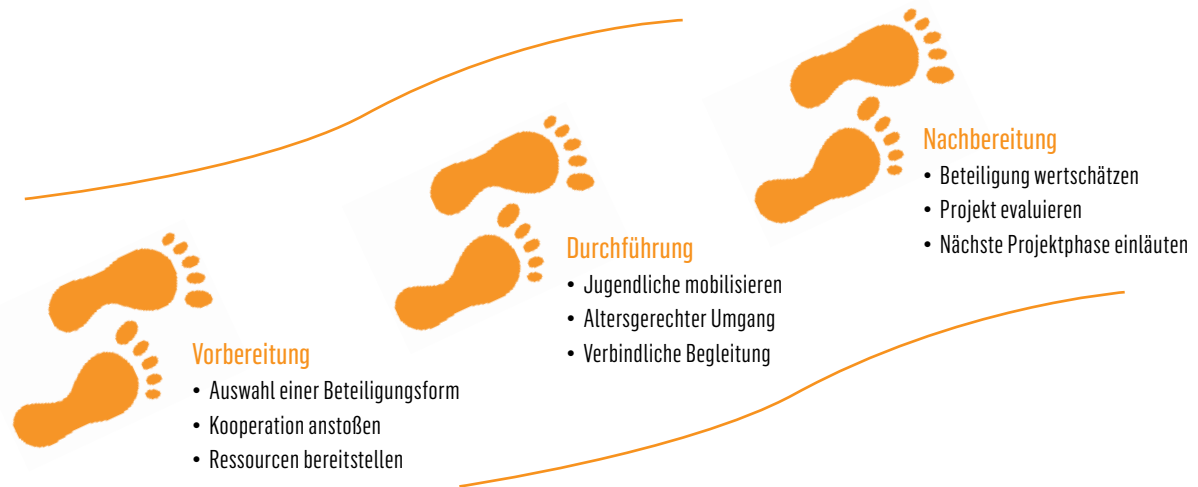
Nachbereitung
• Beteiligung wertschätzen
• Projekt evaluieren
• Nächste Projektphase einläuten

Durchführung
• Jugendliche mobilisieren
• Altersgerechter Umgang
• Verbindliche Begleitung

Vorbereitung
• Auswahl einer Beteiligungsform
• Kooperation anstoßen
• Ressourcen bereitstellen